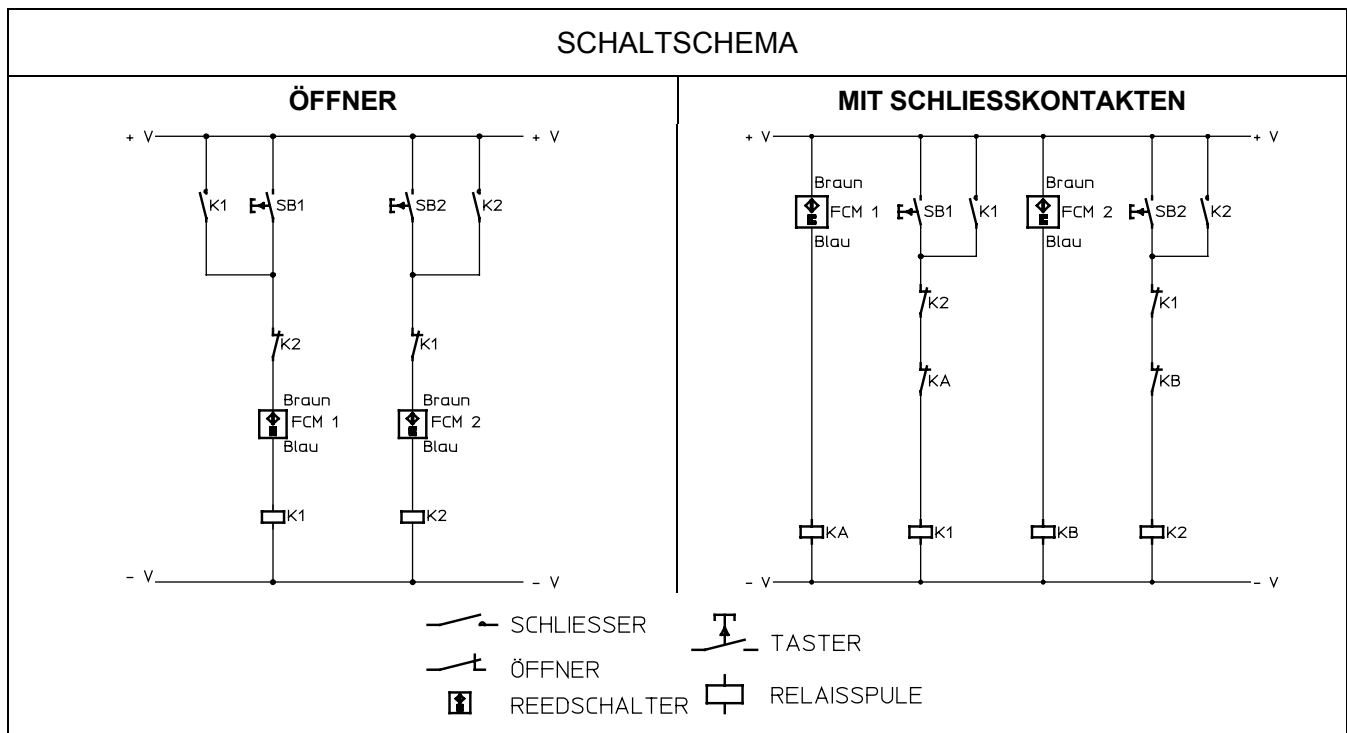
SCHALTSCHEMA

ÖFFNER

+ V

+ V

K1

SB1

SB2

K2

K2

K1

Braun

FCM 1

Blau

Braun

FCM 2

Blau

K1

K2

– V

– V

MIT SCHLIESSKONTAKTEN

+ V

+ V

Braun

FCM 1

Blau

SB1

K1

Braun

FCM 2

Blau

SB2

K2

K2

KA

K1

KB

KA

K1

KB

K2

– V

– V

SCHLIESSER

TASTER

ÖFFNER

REEDSCHALTER

RELAISSPULE